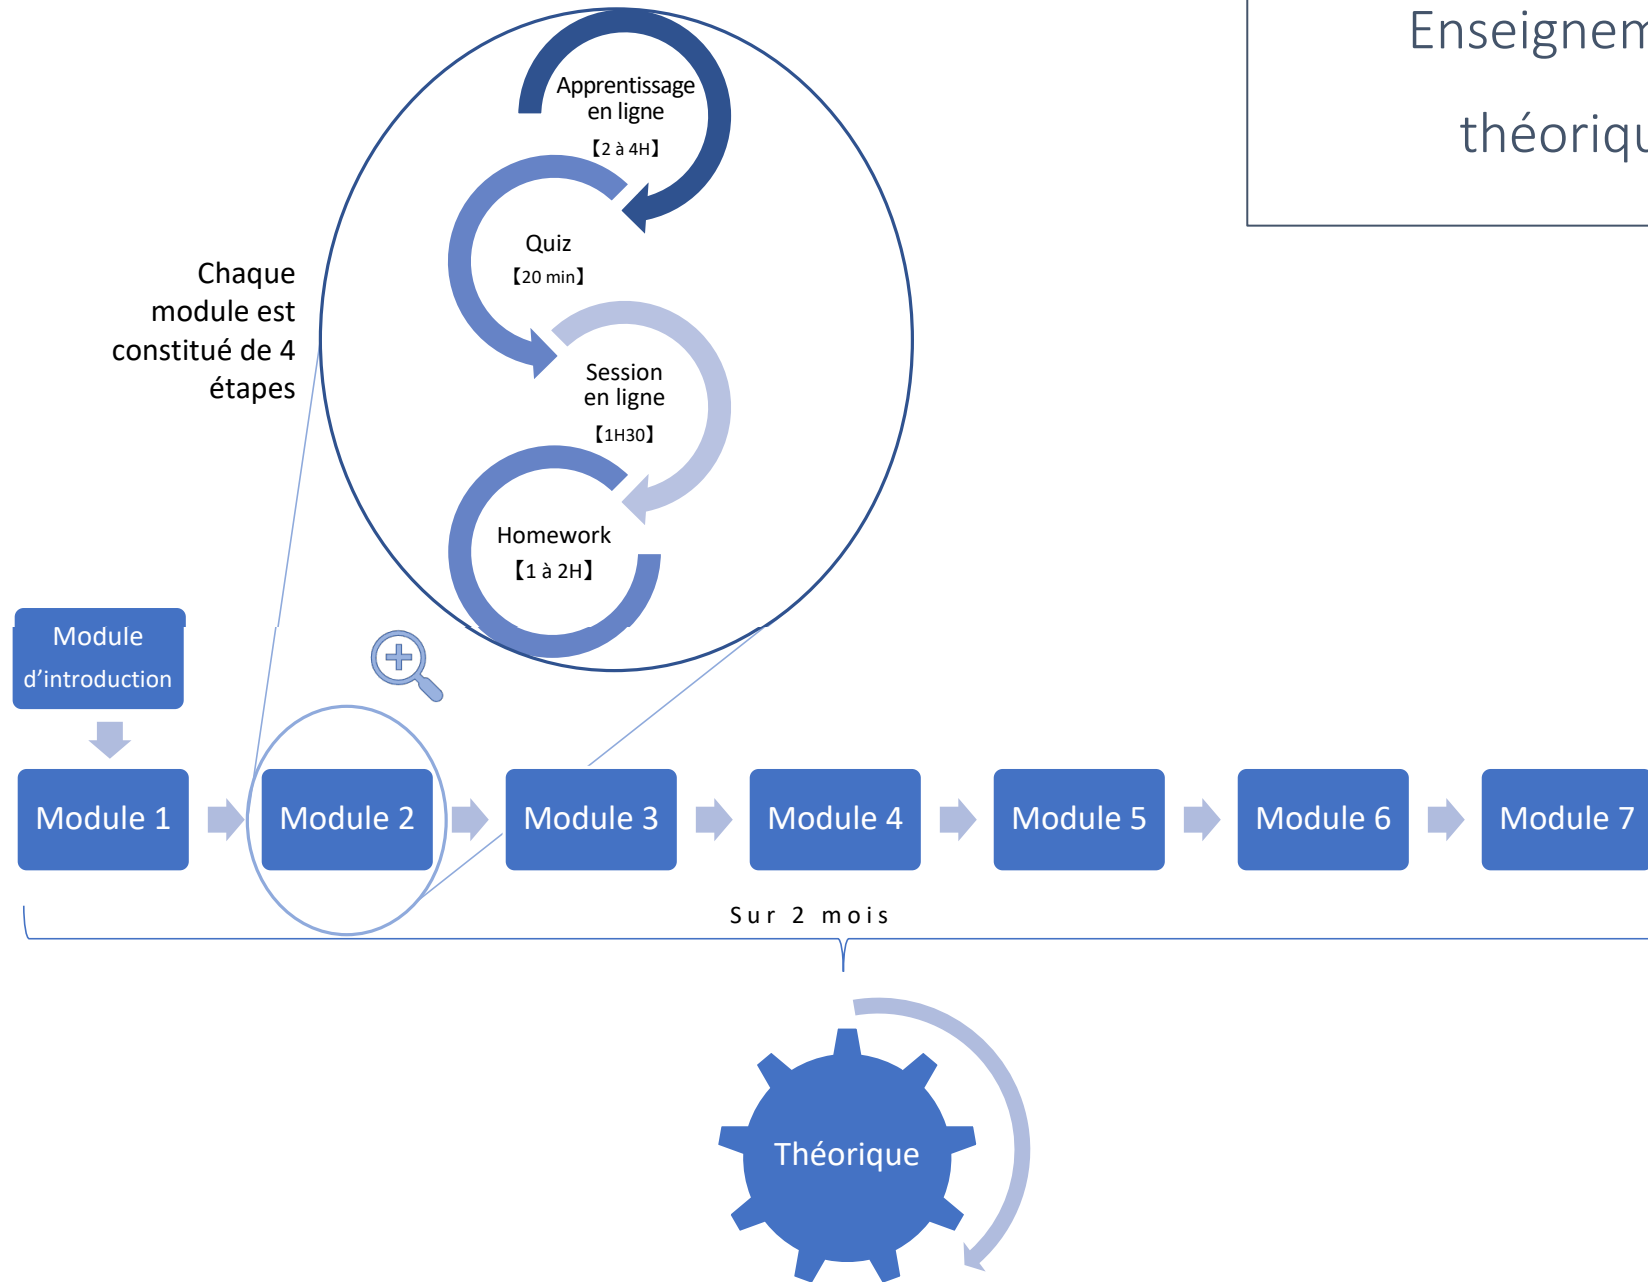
Enseignem

théoriqu

Apprentissage en ligne
【2 à 4H】

Quiz
【20 min】

Session en ligne
【1H30】

Homework
【1 à 2H】

Chaque module est constitué de 4 étapes

Module d'introduction

Module 1

Module 2

Module 3

Module 4

Module 5

Module 6

Module 7

Sur 2 mois

Théorique